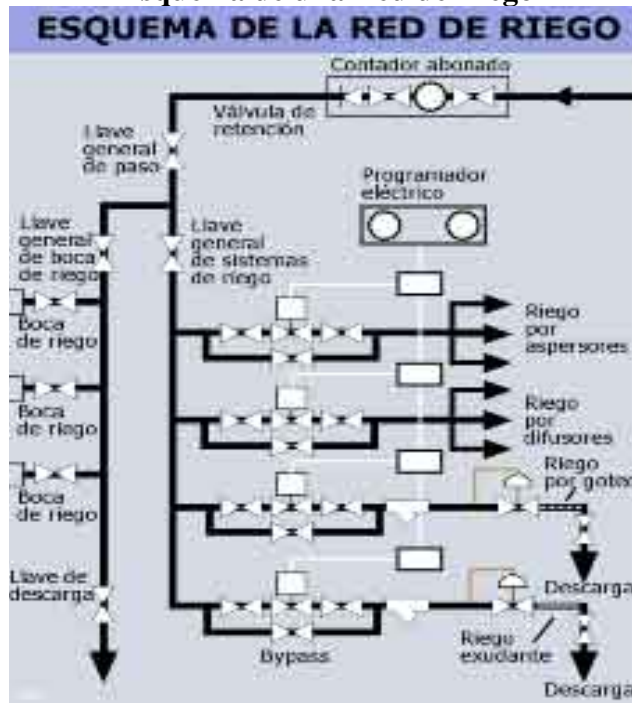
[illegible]

ESQUEMA DE LA RED DE RIEGO

Contador abonado

Válvula de retención

Llave general de paso

Programador eléctrico

Llave general de boca de riego

Llave general de sistemas de riego

Boca de riego

Riego por aspersores

Boca de riego

Riego por difusores

Boca de riego

Riego por goteo

Llave de descarga

Descarga

Bypass

Riego exudante

Descarga